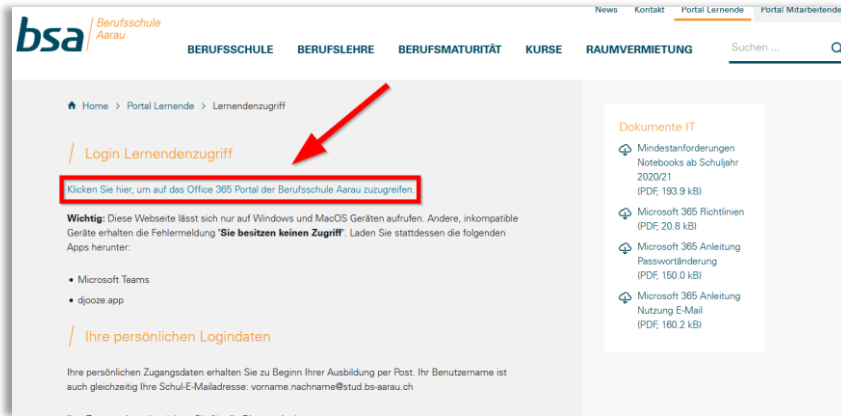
bsa Berufsschule Aarau

News Kontakt Portal Lernende Portal Mitarbeitende

BERUFSSCHULE BERUFSLEHRE BERUFSMATURITÄT KURSE RAUMVERMIETUNG Suchen ...

Home > Portal Lernende > Lernendenzugriff

Login Lernendenzugriff

Klicken Sie hier, um auf das Office 365 Portal der Berufsschule Aarau zuzugreifen.

**Wichtig:** Diese Webseite lässt sich nur auf Windows und MacOS Geräten aufrufen. Andere, inkompatible Geräte erhalten die Fehlermeldung **'Sie besitzen keinen Zugriff'**. Laden Sie stattdessen die folgenden Apps herunter:

- Microsoft Teams
- djooze.app

Ihre persönlichen Logindaten

Ihre persönlichen Zugangsdaten erhalten Sie zu Beginn Ihrer Ausbildung per Post. Ihr Benutzername ist auch gleichzeitig Ihre Schul-E-Mailadresse: vorname.nachname@stud.bs-aarau.ch

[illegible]

Dokumente IT

Mindestanforderungen Notebooks ab Schuljahr 2020/21 (PDF, 193.9 kB)

Microsoft 365 Richtlinien (PDF, 20.8 kB)

Microsoft 365 Anleitung Passwortänderung (PDF, 150.0 kB)

Microsoft 365 Anleitung Nutzung E-Mail (PDF, 160.2 kB)